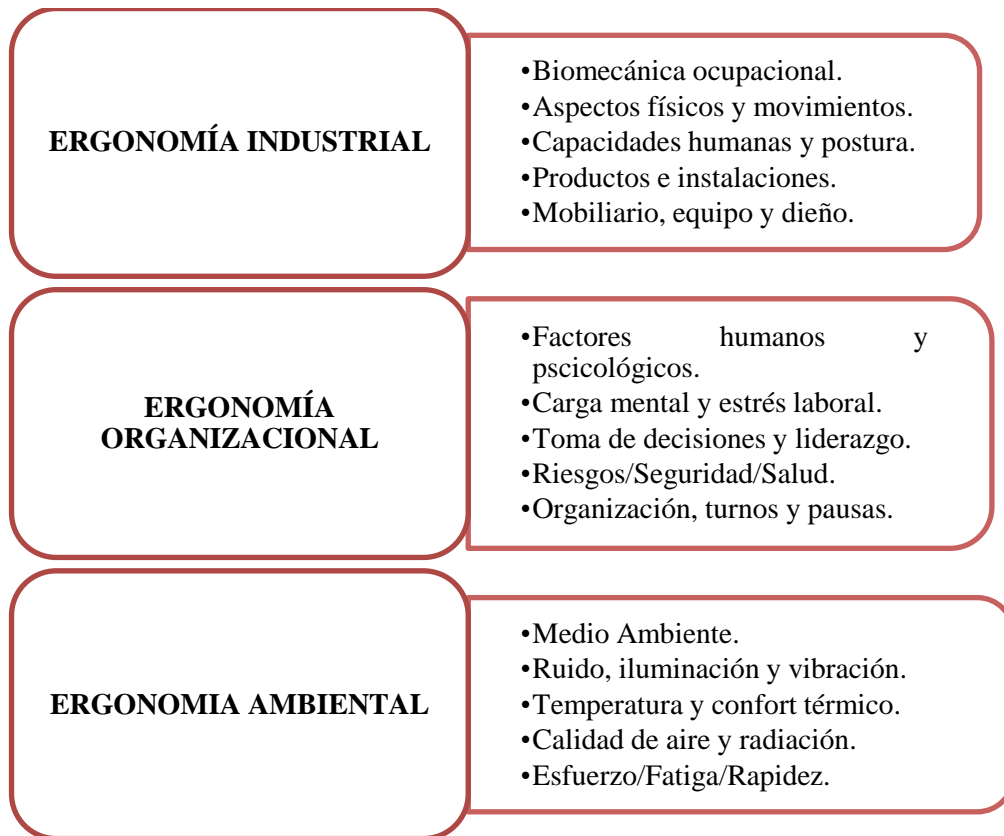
ERGONOMÍA INDUSTRIAL

•Biomecánica ocupacional.
•Aspectos físicos y movimientos.
•Capacidades humanas y postura.
•Productos e instalaciones.
•Mobiliario, equipo y dieño.

ERGONOMÍA ORGANIZACIONAL

•Factores humanos y pscicológicos.
•Carga mental y estrés laboral.
•Toma de decisiones y liderazgo.
•Riesgos/Seguridad/Salud.
•Organización, turnos y pausas.

ERGONOMIA AMBIENTAL

•Medio Ambiente.
•Ruido, iluminación y vibración.
•Temperatura y confort térmico.
•Calidad de aire y radiación.
•Esfuerzo/Fatiga/Rapidez.